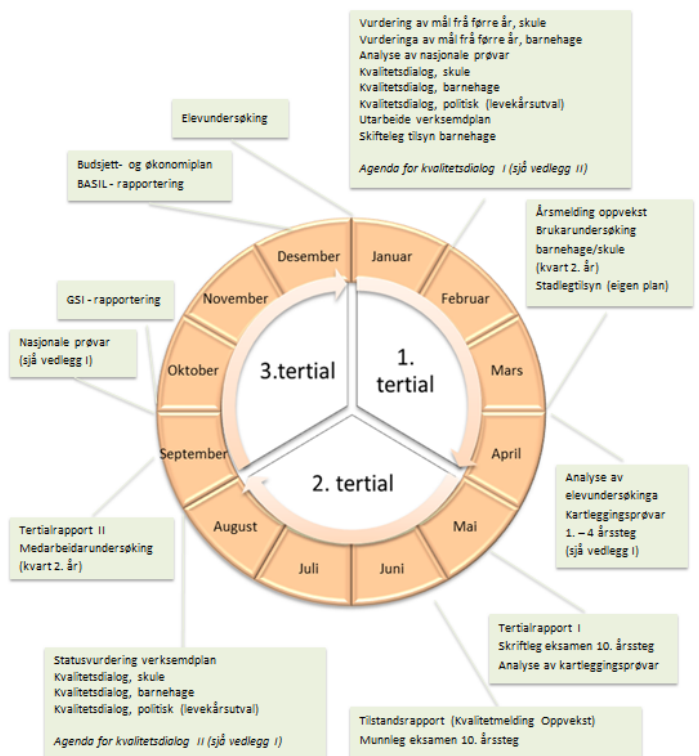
Vurdering av mål frå førre år, skule
Vurderinga av mål frå førre år, barnehage
Analyse av nasjonale prøvar
Kvalitetsdialog, skule
Kvalitetsdialog, barnehage
Kvalitetsdialog, politisk (levekårsutval)
Utarbeide verksemdplan
Skifteleg tilsyn barnehage

Agenda for kvalitetsdialog I (sjå vedlegg II)

Elevundersøking

Budsjett- og økonomiplan
BASIL - rapportering

Årsmelding oppvekst
Brukarundersøking barnehage/skule (kvart 2. år)
Stadlegtilsyn (eigen plan)

GSI - rapportering

Nasjonale prøvar (sjå vedlegg I)

Desember
Januar
November
Februar
Oktober
Mars
September
April
August
Mai
Juli
Juni

3.tertial
1. tertial
2. tertial

Analyse av elevundersøkinga
Kartleggingsprøvar 1. – 4 årssteg (sjå vedlegg I)

Tertialrapport II
Medarbeidarundersøking (kvart 2. år)

Tertialrapport I
Skriftleg eksamen 10. årssteg
Analyse av kartleggingsprøvar

Statusvurdering verksemdplan
Kvalitetsdialog, skule
Kvalitetsdialog, barnehage
Kvalitetsdialog, politisk (levekårsutval)

Agenda for kvalitetsdialog II (sjå vedlegg I)

Tilstandsrapport (Kvalitetmelding Oppvekst)
Munnleg eksamen 10. årssteg